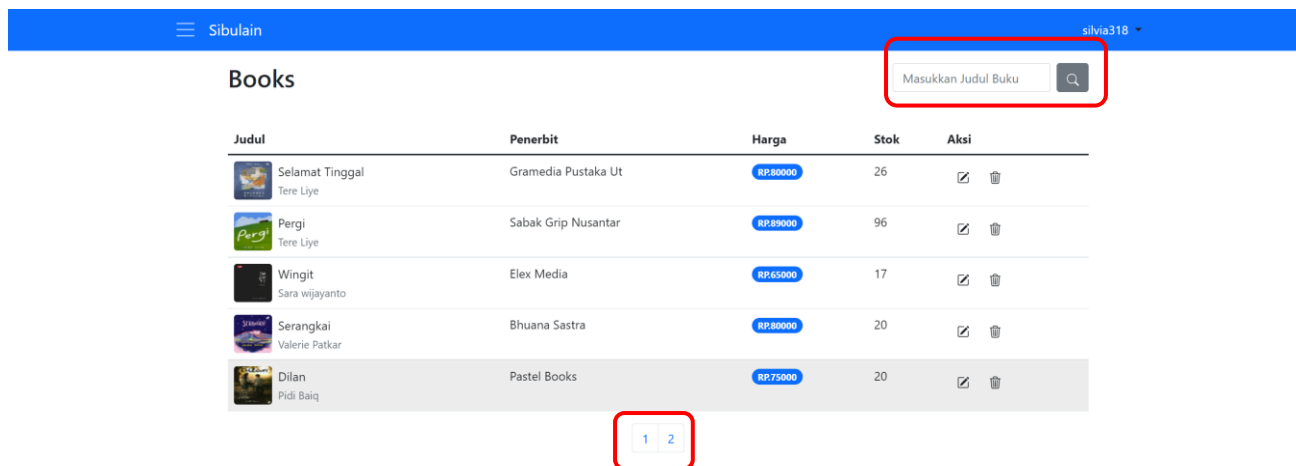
Sibulain

silvia318

Books

Masukkan Judul Buku

| Judul | Penerbit | Harga | Stok | Aksi |
|---|---|---|---|---|
| Selamat Tinggal Tere Liye | Gramedia Pustaka Ut | RP.80000 | 26 | |
| Pergi Tere Liye | Sabak Grip Nusantar | RP.89000 | 96 | |
| Wingit Sara wijayanto | Elex Media | RP.65000 | 17 | |
| Serangkai Valerie Patkar | Bhuana Sastra | RP.80000 | 20 | |
| Dilan Pidi Baiq | Pastel Books | RP.75000 | 20 | |

1 2